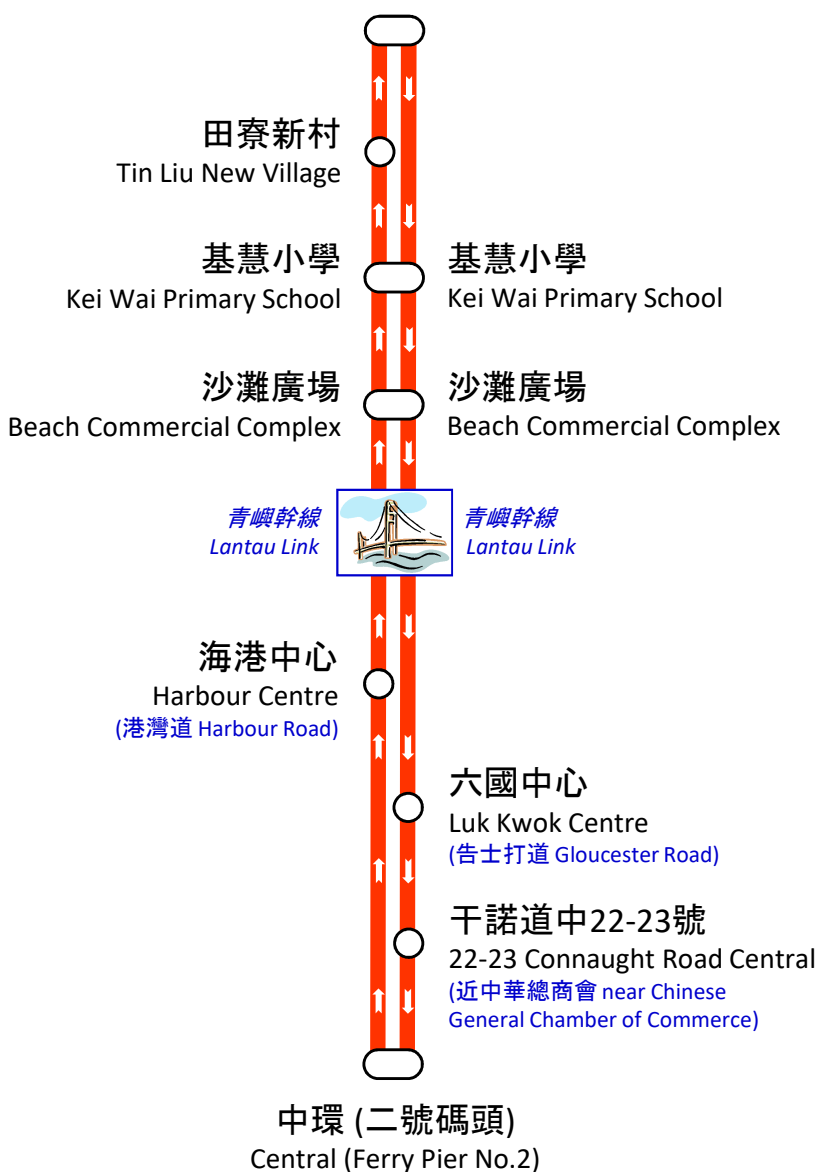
田寮新村
Tin Liu New Village

基慧小學
Kei Wai Primary School

基慧小學
Kei Wai Primary School

沙灘廣場
Beach Commercial Complex

沙灘廣場
Beach Commercial Complex

青嶼幹線
Lantau Link

青嶼幹線
Lantau Link

海港中心
Harbour Centre
(港灣道 Harbour Road)

六國中心
Luk Kwok Centre
(告士打道 Gloucester Road)

干諾道中22-23號
22-23 Connaught Road Central
(近中華總商會 near Chinese General Chamber of Commerce)

中環 (二號碼頭)
Central (Ferry Pier No.2)